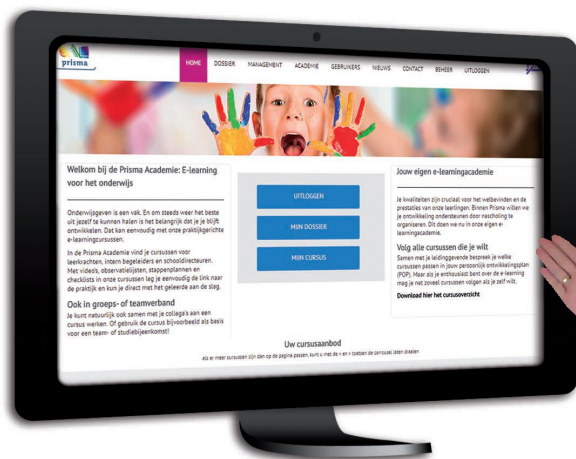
prisma

HOME DOSSIER MANAGEMENT ACADEMIE GEBRUIKERS NIEUWS CONTACT BEHEER UITLOGGEN

Welkom bij de Prisma Academie: E-learning voor het onderwijs

Onderwijsgeven is een vak. En om steeds weer het beste uit jezelf te kunnen halen is het belangrijk dat je blijft ontwikkelen. Dat kan eenvoudig met onze praktijkgerichte e-learningcursussen.

In de Prisma Academie vind je cursussen voor leerkrachten, intern begeleiders en schooldirecteuren. Met video's, observatielijsten, stappenplannen en checklists in onze cursussen leg je eenvoudig de link naar de praktijk en kun je direct met het geleerde aan de slag.

Ook in groeps- of teamverband

Je kunt natuurlijk ook samen met je collega's aan een cursus werken. Of gebruik de cursus bijvoorbeeld als basis voor een team- of studiebijeenkomst!

UITLOGGEN

MIJN DOSSIER

MIJN CURSUS

Jouw eigen e-learningacademie

Je kwaliteiten zijn cruciaal voor het welbevinden en de prestaties van onze leerlingen. Binnen Prisma willen we je ontwikkeling ondersteunen door nascholing te organiseren. Dit doen we nu in onze eigen e-learningacademie.

Volg alle cursussen die je wilt

Samen met je leidinggevende bespreek je welke cursussen passen in jouw persoonlijk ontwikkelingsplan (POP). Maar als je enthousiast bent over de e-learning mag je net zoveel cursussen volgen als je zelf wilt.

Download hier het cursusoverzicht

Uw cursusaanbod

Als er meer cursussen zijn dan op de pagina passen, kunt u met de < en > toetsen de carrousel laten draaien